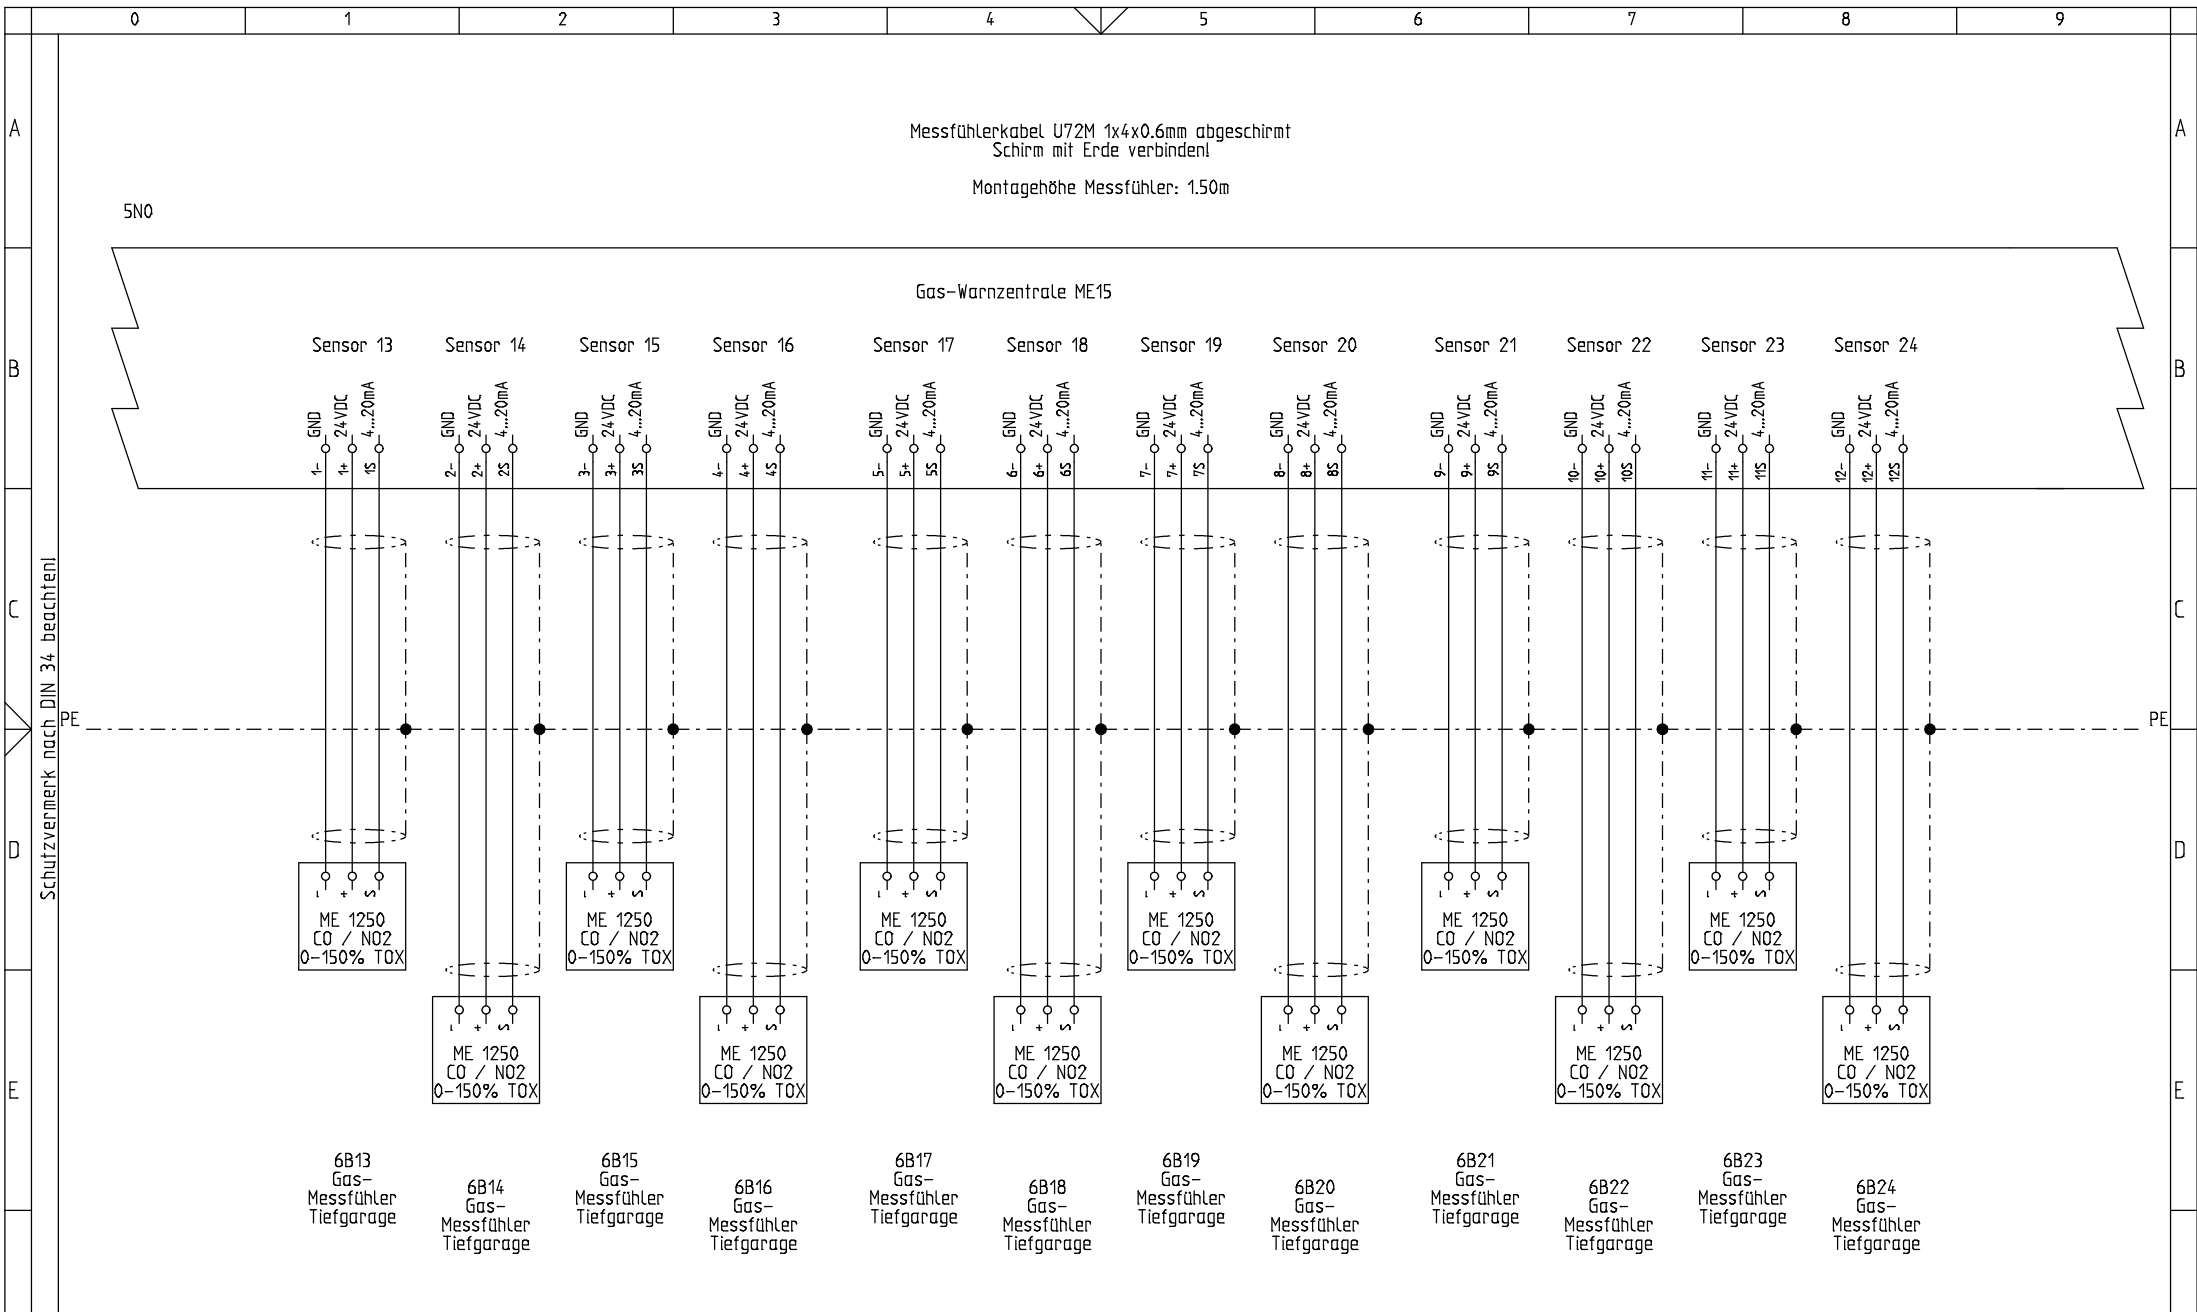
0 1 2 3 4 5 6 7 8 9

A

Messfühlerkabel U72M 1x4x0.6mm abgeschirmt
Schirm mit Erde verbinden!

Montagehöhe Messfühler: 1.50m

5N0

B

Gas-Warnzentrale ME15

| Sensor 13 | Sensor 14 | Sensor 15 | Sensor 16 | Sensor 17 | Sensor 18 | Sensor 19 | Sensor 20 | Sensor 21 | Sensor 22 | Sensor 23 | Sensor 24 |
|---|---|---|---|---|---|---|---|---|---|---|---|
| GND 24VDC 4...20mA | GND 24VDC 4...20mA | GND 24VDC 4...20mA | GND 24VDC 4...20mA | GND 24VDC 4...20mA | GND 24VDC 4...20mA | GND 24VDC 4...20mA | GND 24VDC 4...20mA | GND 24VDC 4...20mA | GND 24VDC 4...20mA | GND 24VDC 4...20mA | GND 24VDC 4...20mA |
| 1- 1+ 1S | 2- 2+ 2S | 3- 3+ 3S | 4- 4+ 4S | 5- 5+ 5S | 6- 6+ 6S | 7- 7+ 7S | 8- 8+ 8S | 9- 9+ 9S | 10- 10+ 10S | 11- 11+ 11S | 12- 12+ 12S |

C

Schutzvermerk nach DIN 34 beachten!

PE PE

D

- + S
ME 1250
CO / NO2
0-150% TOX

E

| 6B13 Gas-Messfühler Tiefgarage | 6B14 Gas-Messfühler Tiefgarage | 6B15 Gas-Messfühler Tiefgarage | 6B16 Gas-Messfühler Tiefgarage | 6B17 Gas-Messfühler Tiefgarage | 6B18 Gas-Messfühler Tiefgarage | 6B19 Gas-Messfühler Tiefgarage | 6B20 Gas-Messfühler Tiefgarage | 6B21 Gas-Messfühler Tiefgarage | 6B22 Gas-Messfühler Tiefgarage | 6B23 Gas-Messfühler Tiefgarage | 6B24 Gas-Messfühler Tiefgarage |
|---|---|---|---|---|---|---|---|---|---|---|---|